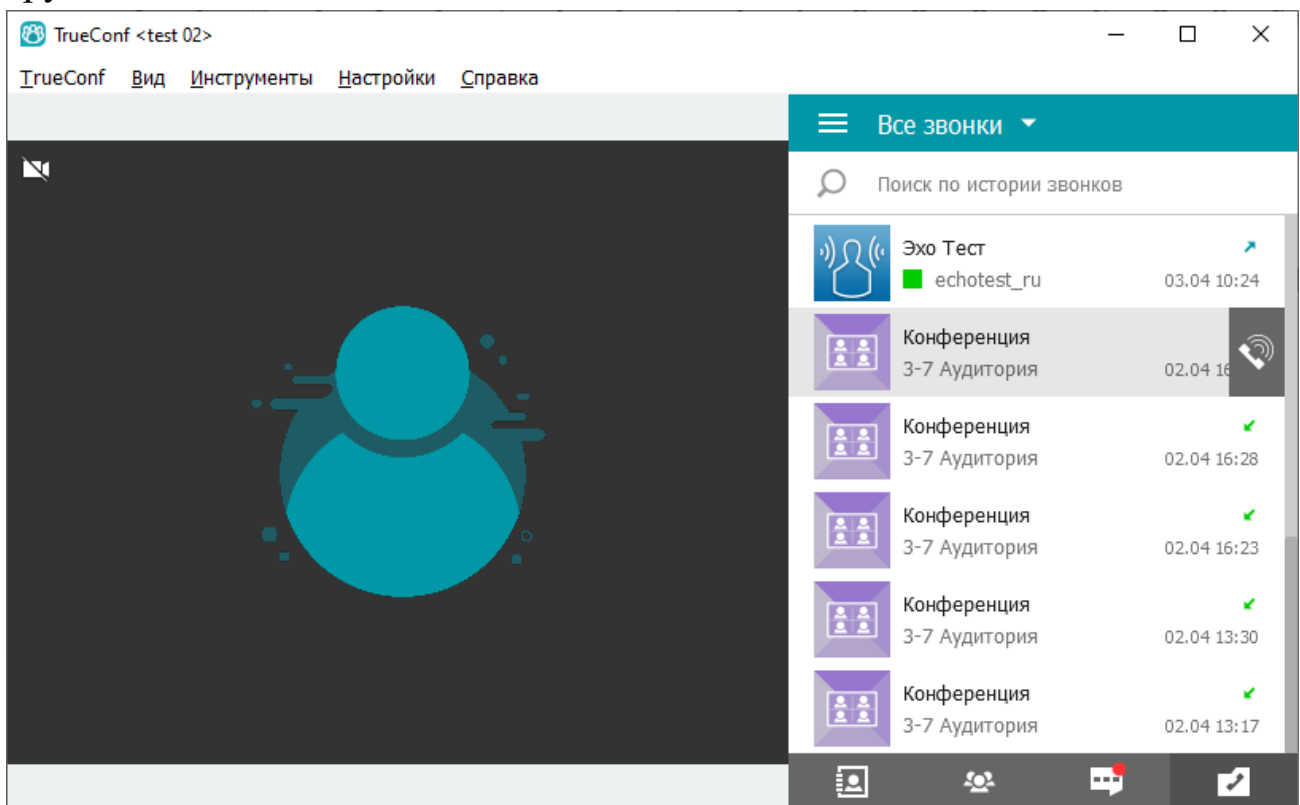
TrueConf <test 02>

TrueConf Вид Инструменты Настройки Справка

Все звонки

Поиск по истории звонков

Эхо Тест
echotest_ru 03.04 10:24

Конференция
3-7 Аудитория 02.04 16

Конференция
3-7 Аудитория 02.04 16:28

Конференция
3-7 Аудитория 02.04 16:23

Конференция
3-7 Аудитория 02.04 13:30

Конференция
3-7 Аудитория 02.04 13:17